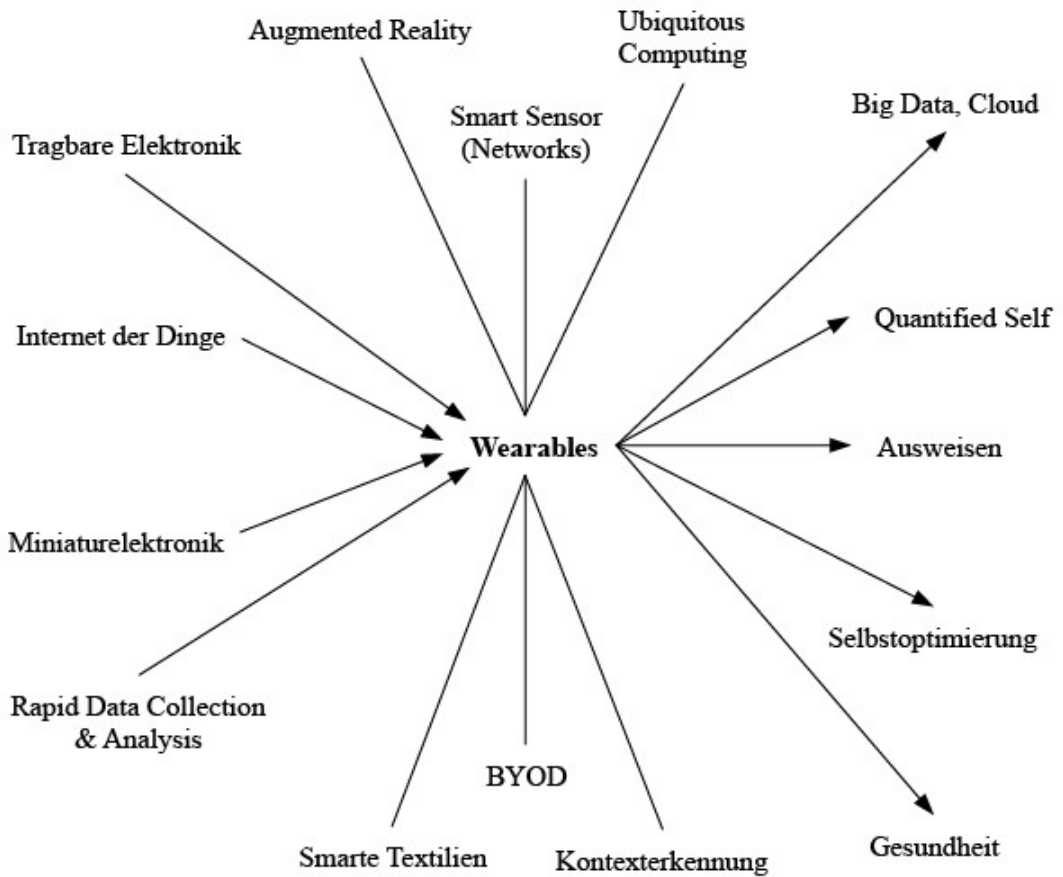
Augmented Reality

Ubiquitous Computing

Smart Sensor (Networks)

Big Data, Cloud

Tragbare Elektronik

Internet der Dinge

Quantified Self

Wearables

Ausweisen

Miniaturelektronik

Selbstoptimierung

Rapid Data Collection & Analysis

BYOD

Smarte Textilien

Kontexterkennung

Gesundheit